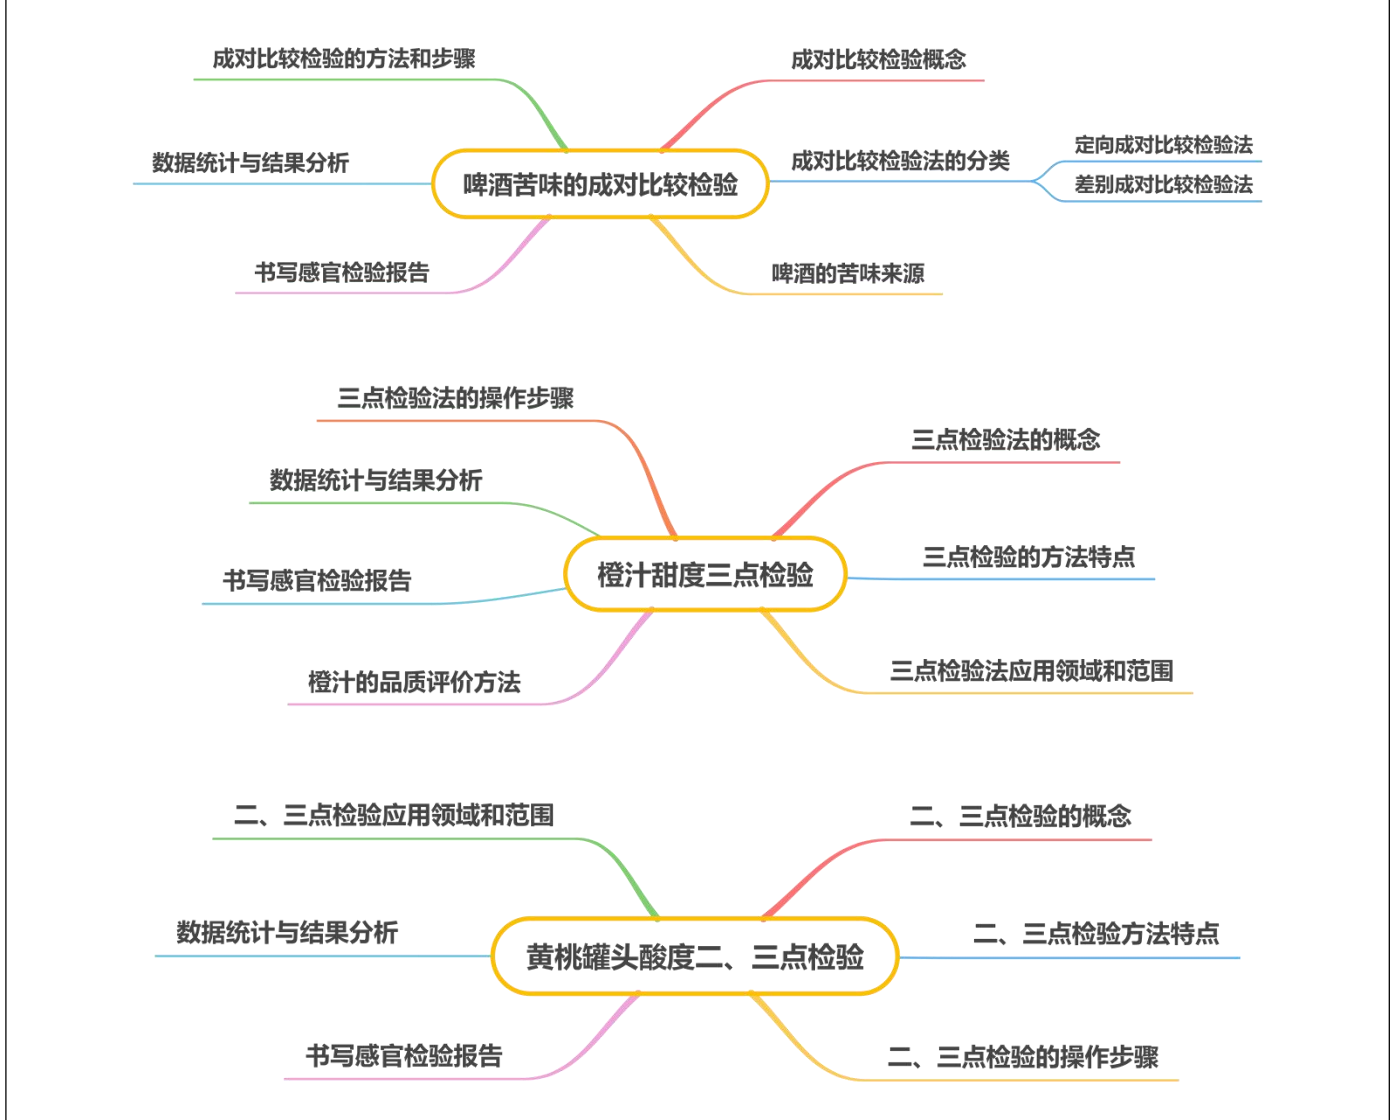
啤酒苦味的成对比较检验

成对比较检验的方法和步骤

成对比较检验概念

数据统计与结果分析

成对比较检验法的分类

定向成对比较检验法

差别成对比较检验法

书写感官检验报告

啤酒的苦味来源

橙汁甜度三点检验

三点检验法的操作步骤

三点检验法的概念

数据统计与结果分析

三点检验的方法特点

书写感官检验报告

橙汁的品质评价方法

三点检验法应用领域和范围

黄桃罐头酸度二、三点检验

二、三点检验应用领域和范围

二、三点检验的概念

数据统计与结果分析

二、三点检验方法特点

书写感官检验报告

二、三点检验的操作步骤